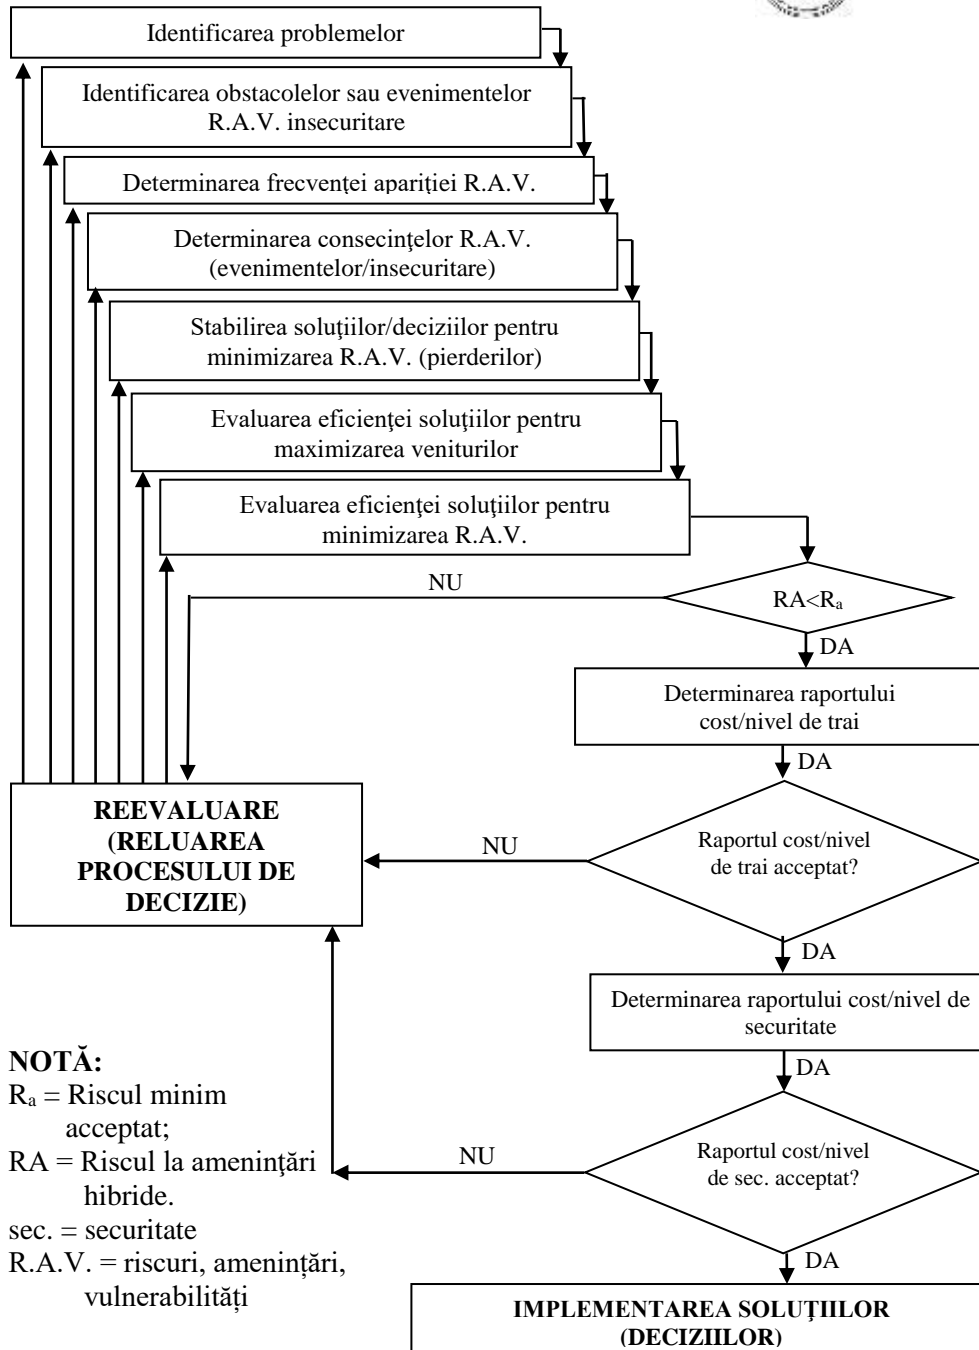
Identificarea problemelor

Identificarea obstacolelor sau evenimentelor R.A.V. insecuritare

Determinarea frecvenţei apariţiei R.A.V.

Determinarea consecinţelor R.A.V. (evenimentelor/insecuritare)

Stabilirea soluţiilor/deciziilor pentru minimizarea R.A.V. (pierderilor)

Evaluarea eficienţei soluţiilor pentru maximizarea veniturilor

Evaluarea eficienţei soluţiilor pentru minimizarea R.A.V.

NU

RA<$R_a$

DA

Determinarea raportului cost/nivel de trai

DA

REEVALUARE (RELUAREA PROCESULUI DE DECIZIE)

NU

Raportul cost/nivel de trai acceptat?

DA

Determinarea raportului cost/nivel de securitate

DA

NOTĂ:
$R_a$ = Riscul minim acceptat;
RA = Riscul la ameninţări hibride.
sec. = securitate
R.A.V. = riscuri, ameninţări, vulnerabilităţi

NU

Raportul cost/nivel de sec. acceptat?

DA

IMPLEMENTAREA SOLUŢIILOR (DECIZIILOR)